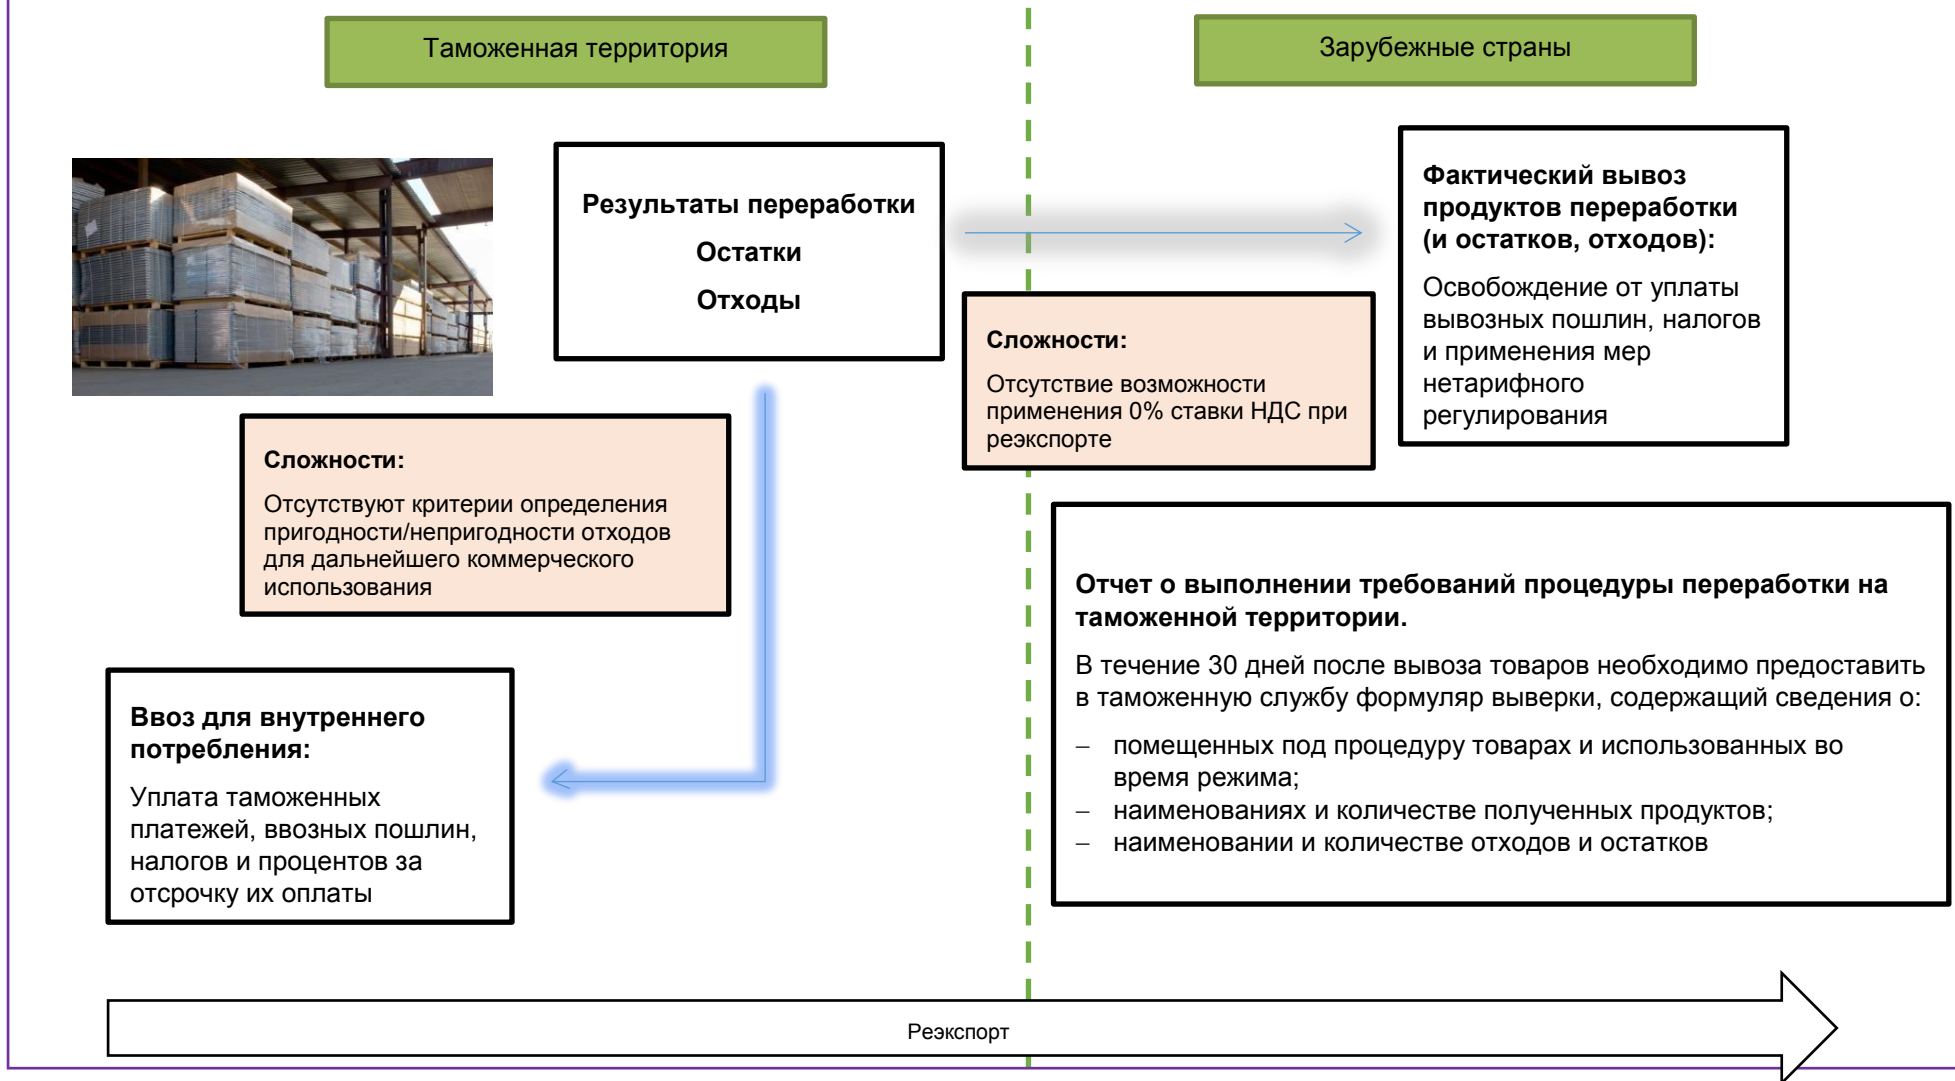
Таможенная территория

Зарубежные страны

Результаты переработки

Остатки

Отходы

Фактический вывоз продуктов переработки (и остатков, отходов):

Освобождение от уплаты вывозных пошлин, налогов и применения мер нетарифного регулирования

Сложности:

Отсутствие возможности применения 0% ставки НДС при реэкспорте

Сложности:

Отсутствуют критерии определения пригодности/непригодности отходов для дальнейшего коммерческого использования

Отчет о выполнении требований процедуры переработки на таможенной территории.

В течение 30 дней после вывоза товаров необходимо предоставить в таможенную службу формуляр выверки, содержащий сведения о:

– помещенных под процедуру товарах и использованных во время режима;
– наименованиях и количестве полученных продуктов;
– наименовании и количестве отходов и остатков

Ввоз для внутреннего потребления:

Уплата таможенных платежей, ввозных пошлин, налогов и процентов за отсрочку их оплаты

Реэкспорт